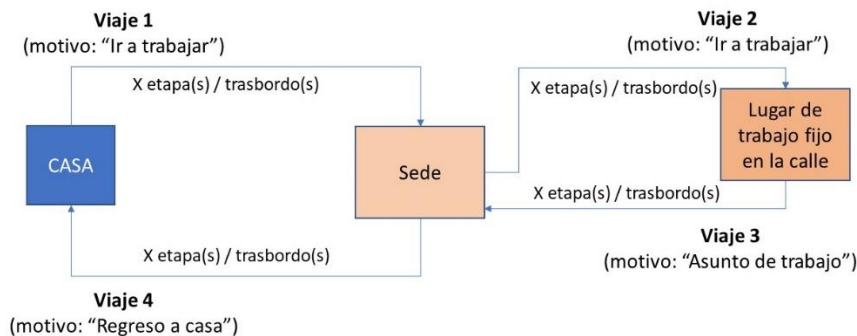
Viaje 1
(motivo: "Ir a trabajar")

X etapa(s) / trasbordo(s)

Viaje 2
(motivo: "Ir a trabajar")

X etapa(s) / trasbordo(s)

CASA

Sede

Lugar de trabajo fijo en la calle

X etapa(s) / trasbordo(s)

Viaje 3
(motivo: "Asunto de trabajo")

X etapa(s) / trasbordo(s)

Viaje 4
(motivo: "Regreso a casa")